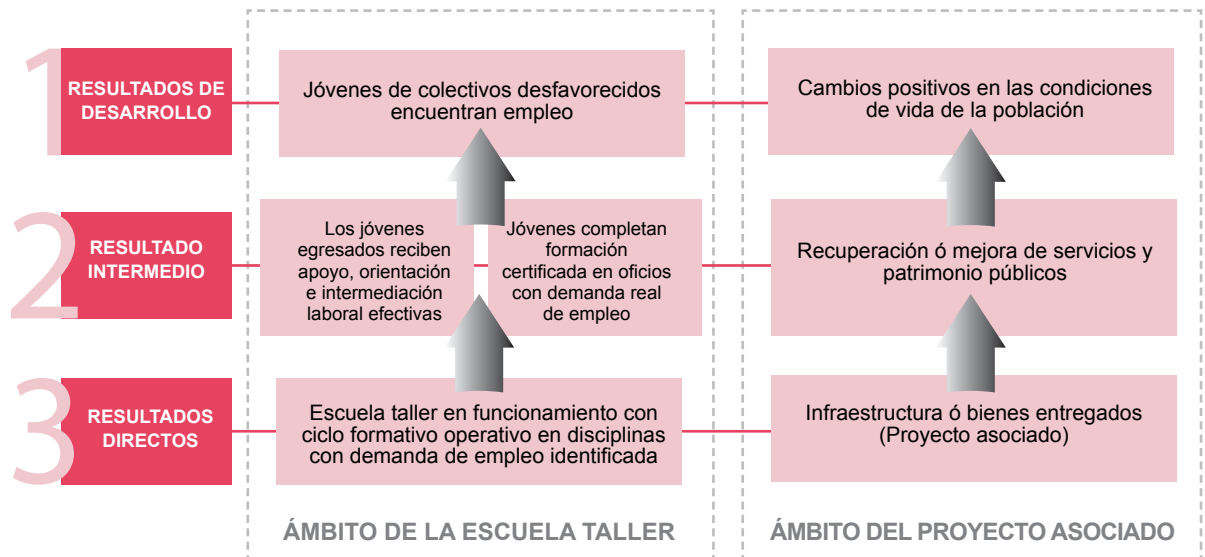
1 RESULTADOS DE DESARROLLO

Jóvenes de colectivos desfavorecidos encuentran empleo

Cambios positivos en las condiciones de vida de la población

2 RESULTADO INTERMEDIO

Los jóvenes egresados reciben apoyo, orientación e intermediación laboral efectivas

Jóvenes completan formación certificada en oficios con demanda real de empleo

Recuperación ó mejora de servicios y patrimonio públicos

3 RESULTADOS DIRECTOS

Escuela taller en funcionamiento con ciclo formativo operativo en disciplinas con demanda de empleo identificada

Infraestructura ó bienes entregados (Proyecto asociado)

ÁMBITO DE LA ESCUELA TALLER

ÁMBITO DEL PROYECTO ASOCIADO